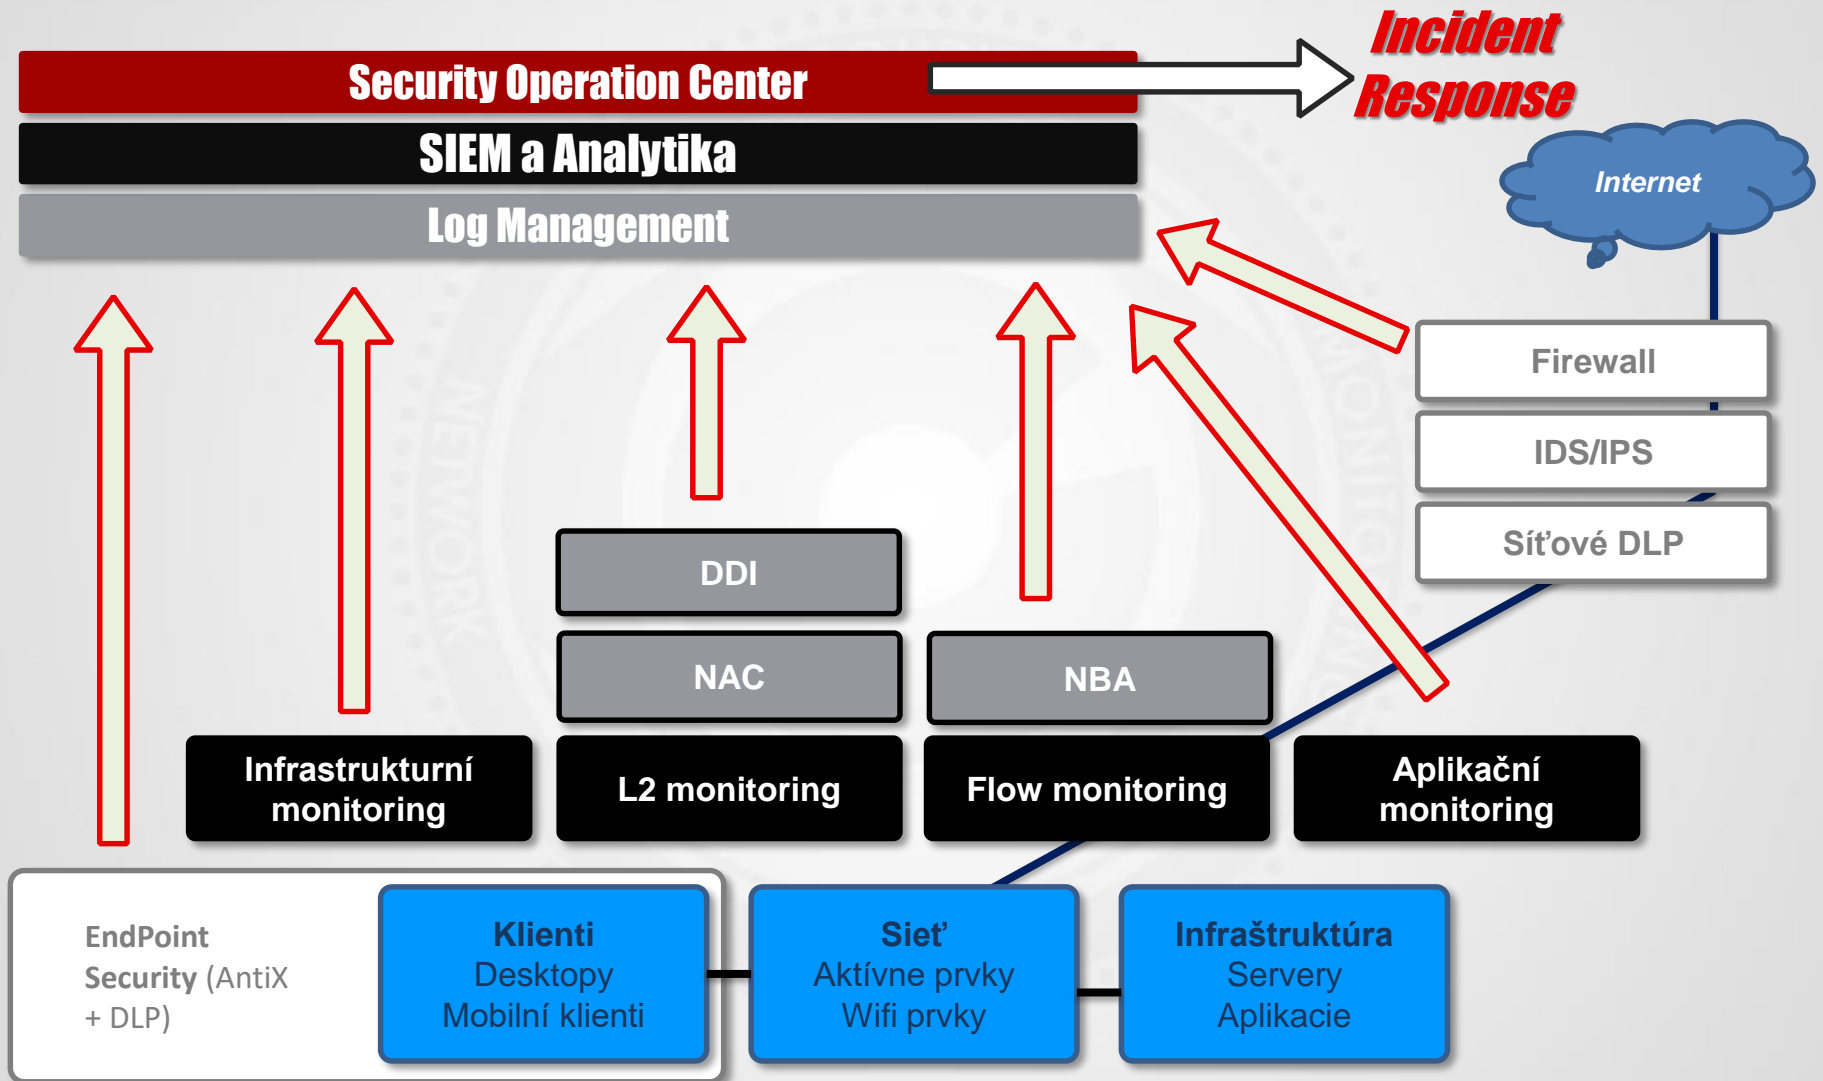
Security Operation Center

SIEM a Analytika

Log Management

Incident Response

Internet

Firewall

IDS/IPS

Síťové DLP

DDI

NAC

NBA

Infrastrukturní monitoring

L2 monitoring

Flow monitoring

Aplikační monitoring

EndPoint Security (AntiX + DLP)

Klienti
Desktopy
Mobilní klienti

Sieť
Aktívne prvky
Wifi prvky

Infraštruktúra
Servery
Aplikacie